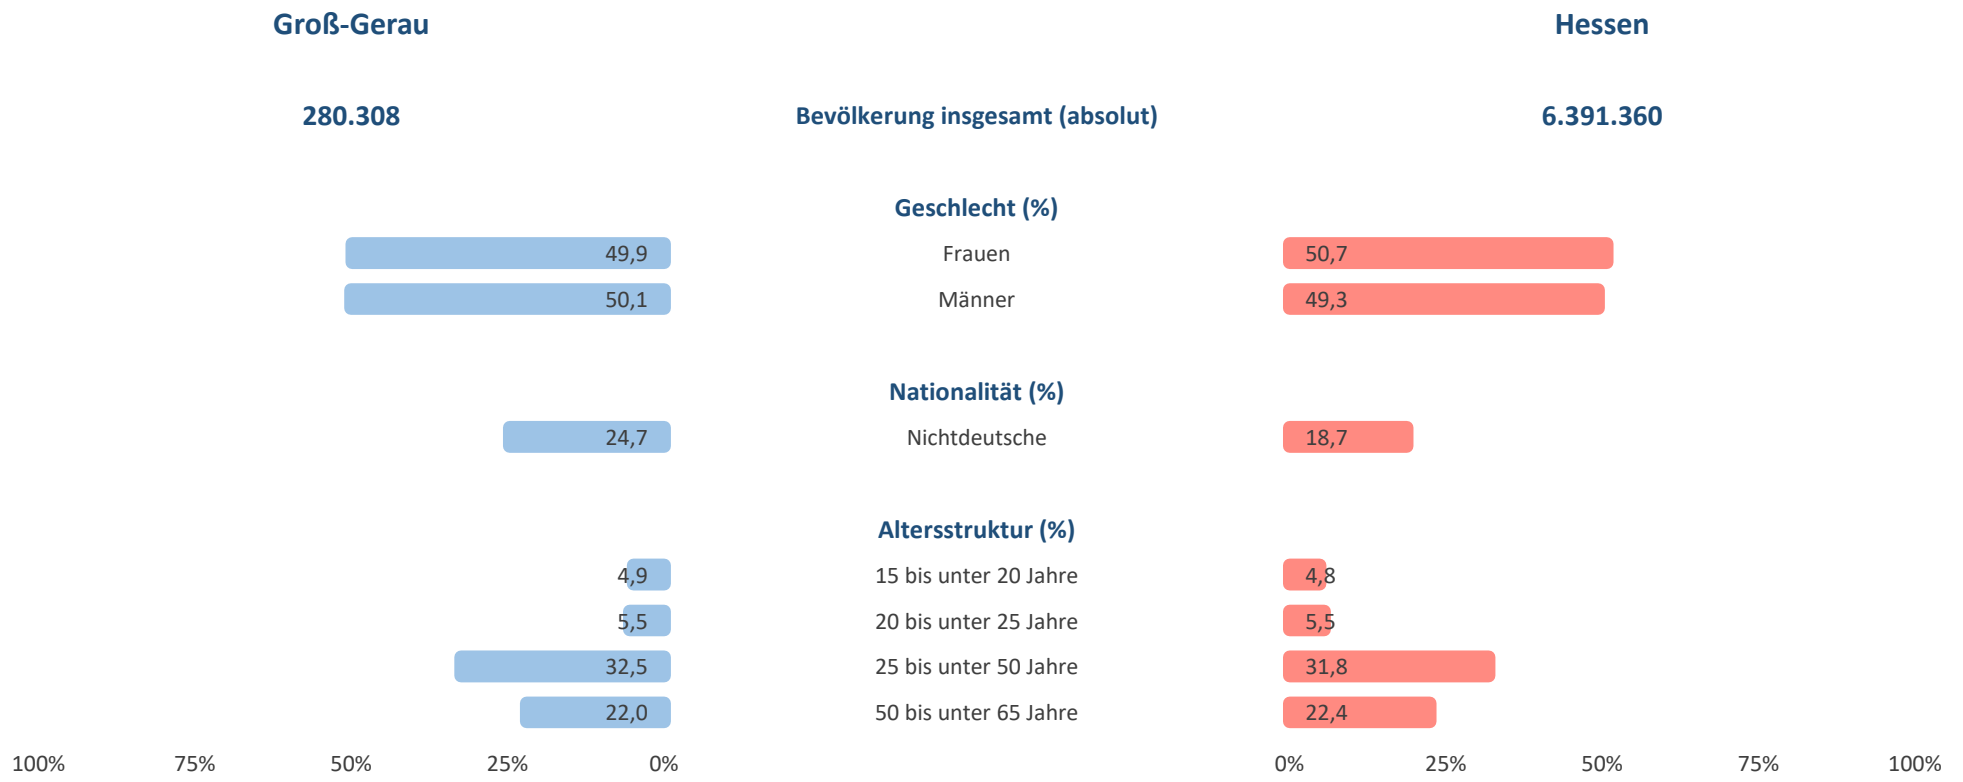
Groß-Gerau

Hessen

280.308

Bevölkerung insgesamt (absolut)

6.391.360

Geschlecht (%)

| Groß-Gerau | | Hessen |
|---|---|---|
| 49,9 | Frauen | 50,7 |
| 50,1 | Männer | 49,3 |

Nationalität (%)

| Groß-Gerau | | Hessen |
|---|---|---|
| 24,7 | Nichtdeutsche | 18,7 |

Altersstruktur (%)

| Groß-Gerau | | Hessen |
|---|---|---|
| 4,9 | 15 bis unter 20 Jahre | 4,8 |
| 5,5 | 20 bis unter 25 Jahre | 5,5 |
| 32,5 | 25 bis unter 50 Jahre | 31,8 |
| 22,0 | 50 bis unter 65 Jahre | 22,4 |

100% 75% 50% 25% 0%

0% 25% 50% 75% 100%